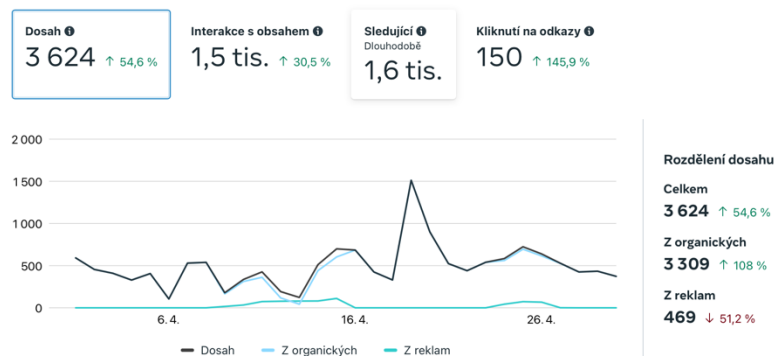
Dosah
3 624 ↑ 54,6 %

Interakce s obsahem
1,5 tis. ↑ 30,5 %

Sledující
Dlouhodobě
1,6 tis.

Kliknutí na odkazy
150 ↑ 145,9 %

2 000
1500
1 000
500
0
6. 4.
16. 4.
26. 4.

Dosah
Z organických
Z reklam

Rozdělení dosahu

Celkem
3 624 ↑ 54,6 %

Z organických
3 309 ↑ 108 %

Z reklam
469 ↓ 51,2 %